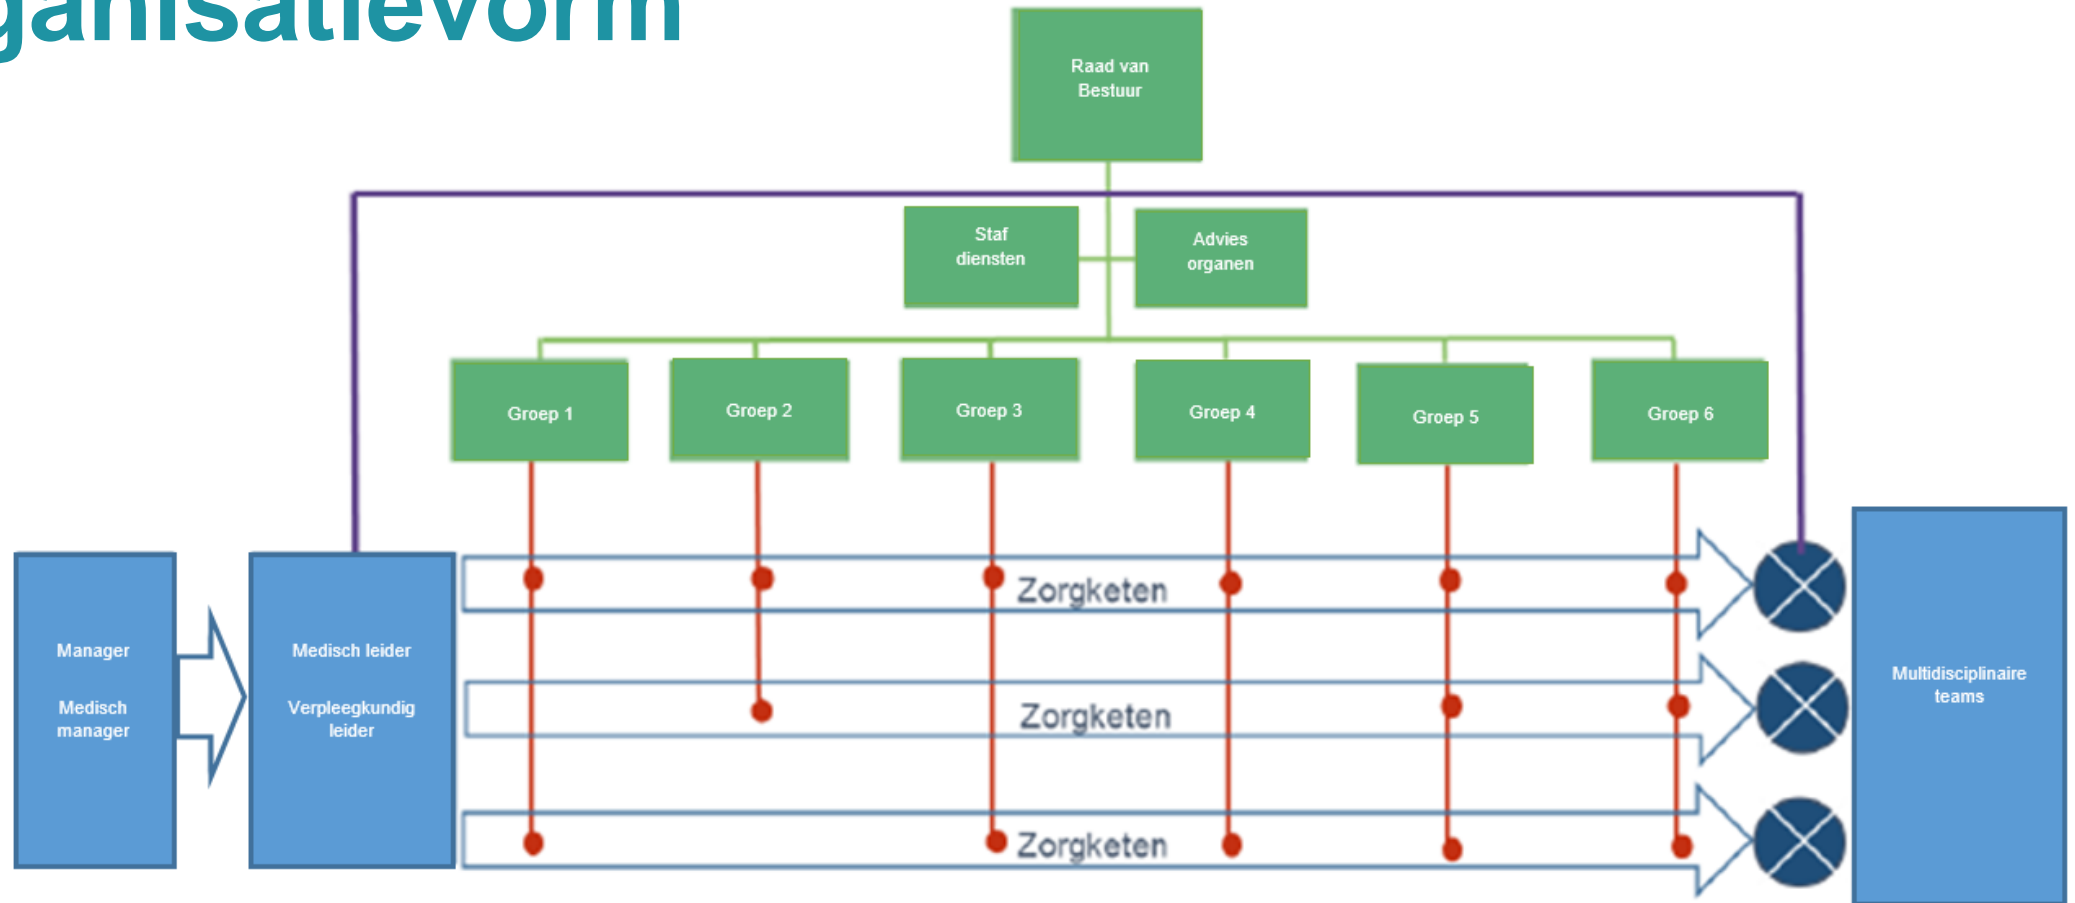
ganisatievorm

Raad van Bestuur

Staf diensten

Advies organen

Groep 1

Groep 2

Groep 3

Groep 4

Groep 5

Groep 6

Manager

Medisch manager

Medisch leider

Verpleegkundig leider

Zorgketen

Zorgketen

Zorgketen

Multidisciplinaire teams